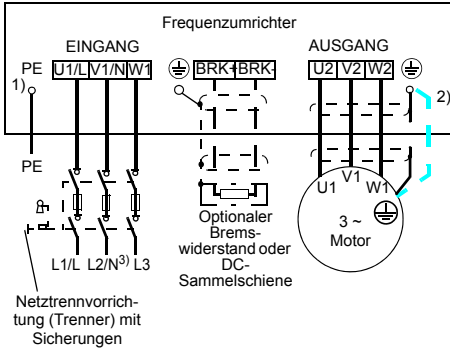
Frequenzumrichter

EINGANG

PE
1)

U1/L V1/N W1

⏚ BRK+ BRK-

AUSGANG

U2 V2 W2 ⏚

2)

PE

U1 V1 W1

3 ~
Motor

L1/L L2/N$^{3)}$ L3

Optionaler Bremswiderstand oder DC-Sammelschiene

Netztrennvorrichtung (Trenner) mit Sicherungen